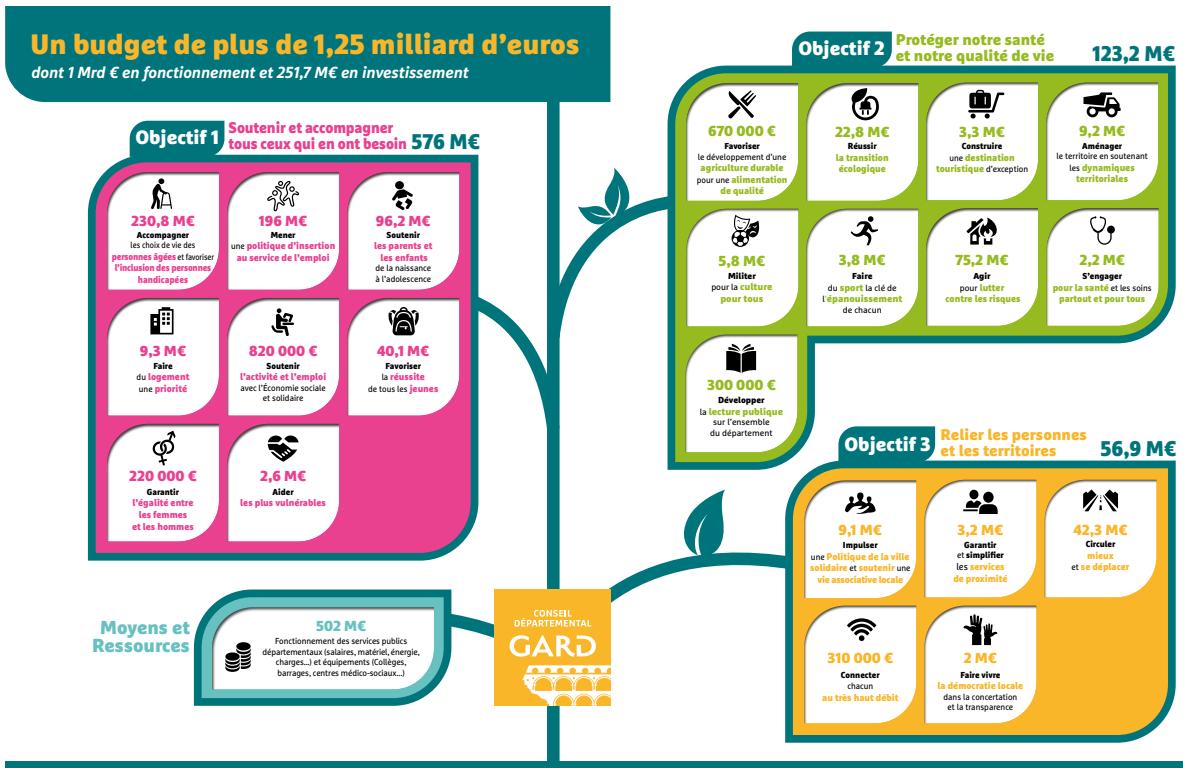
Un budget de plus de 1,25 milliard d'euros
dont 1 Mrd € en fonctionnement et 251,7 M€ en investissement

Objectif 1 Soutenir et accompagner tous ceux qui en ont besoin 576 M€

230,8 M€
Accompagner les choix de vie des personnes âgées et favoriser l'inclusion des personnes handicapées

196 M€
Mener une politique d'insertion au service de l'emploi

96,2 M€
Soutenir les parents et les enfants de la naissance à l'adolescence

9,3 M€
Faire du logement une priorité

820 000 €
Soutenir l'activité et l'emploi avec l'Économie sociale et solidaire

40,1 M€
Favoriser la réussite de tous les jeunes

220 000 €
Garantir l'égalité entre les femmes et les hommes

2,6 M€
Aider les plus vulnérables

Objectif 2 Protéger notre santé et notre qualité de vie 123,2 M€

670 000 €
Favoriser le développement d'une agriculture durable pour une alimentation de qualité

22,8 M€
Réussir la transition écologique

3,3 M€
Construire une destination touristique d'exception

9,2 M€
Aménager le territoire en soutenant les dynamiques territoriales

5,8 M€
Militer pour la culture pour tous

3,8 M€
Faire du sport la clé de l'épanouissement de chacun

75,2 M€
Agir pour lutter contre les risques

2,2 M€
S'engager pour la santé et les soins partout et pour tous

300 000 €
Développer la lecture publique sur l'ensemble du département

Objectif 3 Relier les personnes et les territoires 56,9 M€

9,1 M€
Impulser une Politique de la ville solidaire et soutenir une vie associative locale

3,2 M€
Garantir et simplifier les services de proximité

42,3 M€
Circuler mieux et se déplacer

310 000 €
Connecter chacun au très haut débit

2 M€
Faire vivre la démocratie locale dans la concertation et la transparence

Moyens et Ressources

502 M€
Fonctionnement des services publics départementaux (salaires, matériel, énergie, charges...) et équipements (Collèges, barrages, centres médico-sociaux...)

CONSEIL DÉPARTEMENTAL GARD